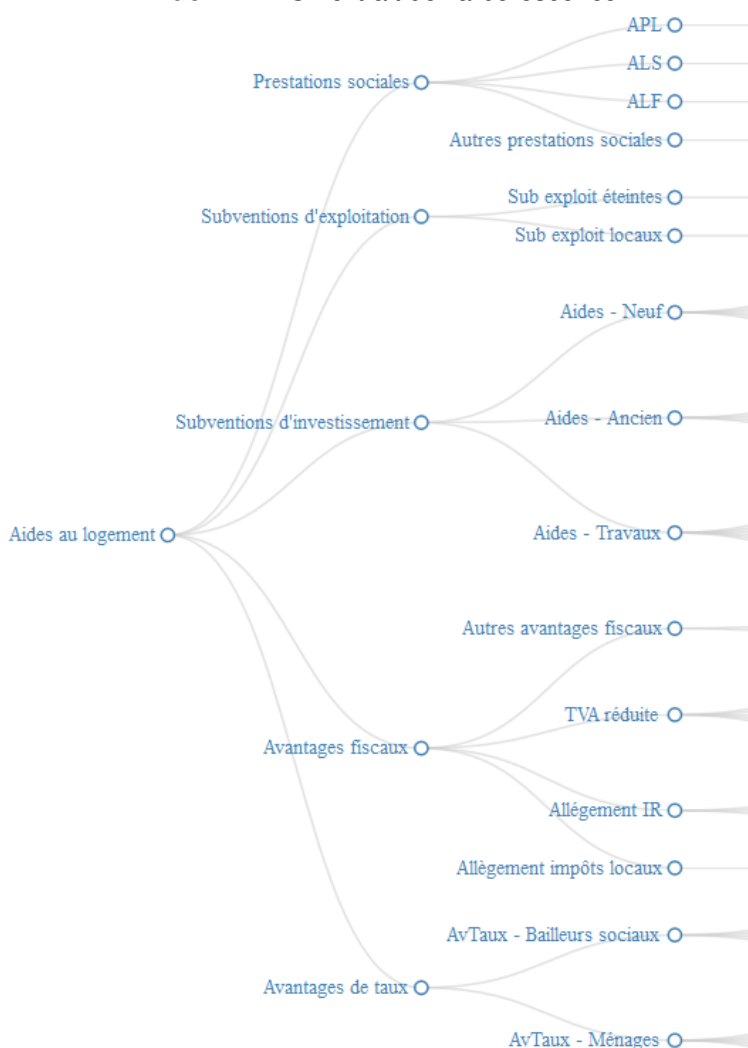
APL
ALS
ALF
Autres prestations sociales
Prestations sociales
Sub exploit éteintes
Sub exploit locaux
Subventions d'exploitation
Aides - Neuf
Aides - Ancien
Subventions d'investissement
Aides - Travaux
Aides au logement
Autres avantages fiscaux
TVA réduite
Avantages fiscaux
Allégement IR
Allègement impôts locaux
AvTaux - Bailleurs sociaux
Avantages de taux
AvTaux - Ménages